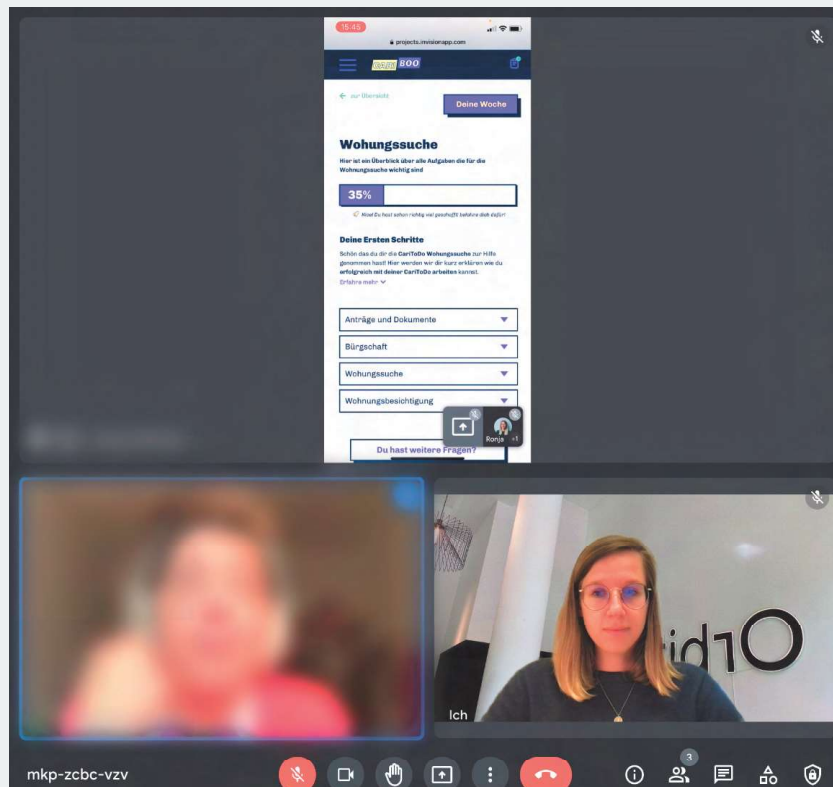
15:45

projects.invisionapp.com

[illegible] BOO

← zur Übersicht

Deine Woche

Wohungssuche

Hier ist ein Überblick über alle Aufgaben die für die Wohnungssuche wichtig sind

35%

Hast Du hast schon richtig viel geschafft! belohne dich dafür!

Deine Ersten Schritte

Schön das du dir die CariToDo Wohungssuche zur Hilfe genommen hast! Hier werden wir dir kurz erklären wie du erfolgreich mit deiner CariToDo arbeiten kannst.

Erfahre mehr

Anträge und Dokumente

Bürgschaft

Wohungssuche

Wohnungsbesichtigung

Du hast weitere Fragen?

Ronja +1

Ich

id1O

mkp-zcbc-vzv

3